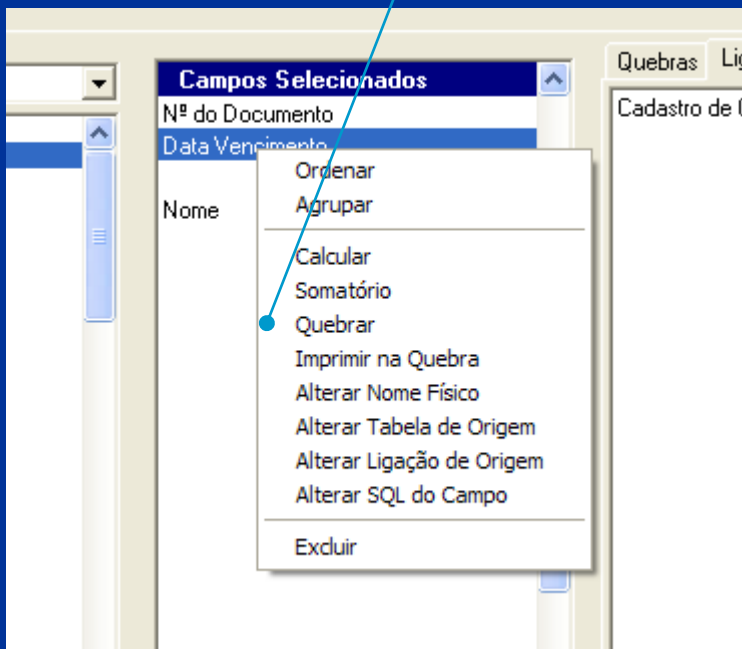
Campos Selecionados
Nº do Documento
Data Vencimento
Nome

Ordenar
Agrupar
Calcular
Somatório
Quebrar
Imprimir na Quebra
Alterar Nome Físico
Alterar Tabela de Origem
Alterar Ligação de Origem
Alterar SQL do Campo
Excluir

Quebras
Li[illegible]
Cadastro de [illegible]